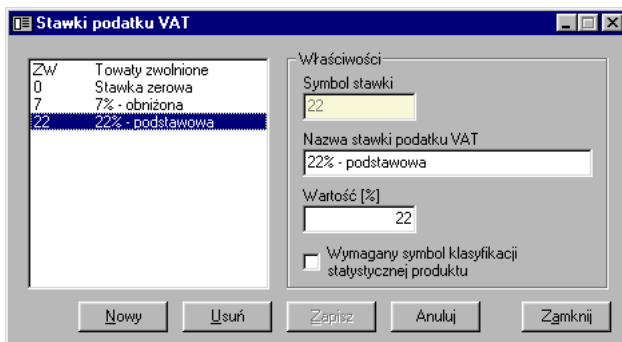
Stawki podatku VAT

| | |
|---|---|
| ZW | Towaty zwolnione |
| 0 | Stawka zerowa |
| 7 | 7% - obniżona |
| 22 | 22% - podstawowa |

Właściwości
Symbol stawki
22
Nazwa stawki podatku VAT
22% - podstawowa
Wartość [%]
22
Wymagany symbol klasyfikacji statystycznej produktu

Nowy
Usuń
Zapisz
Anuluj
Zamknij